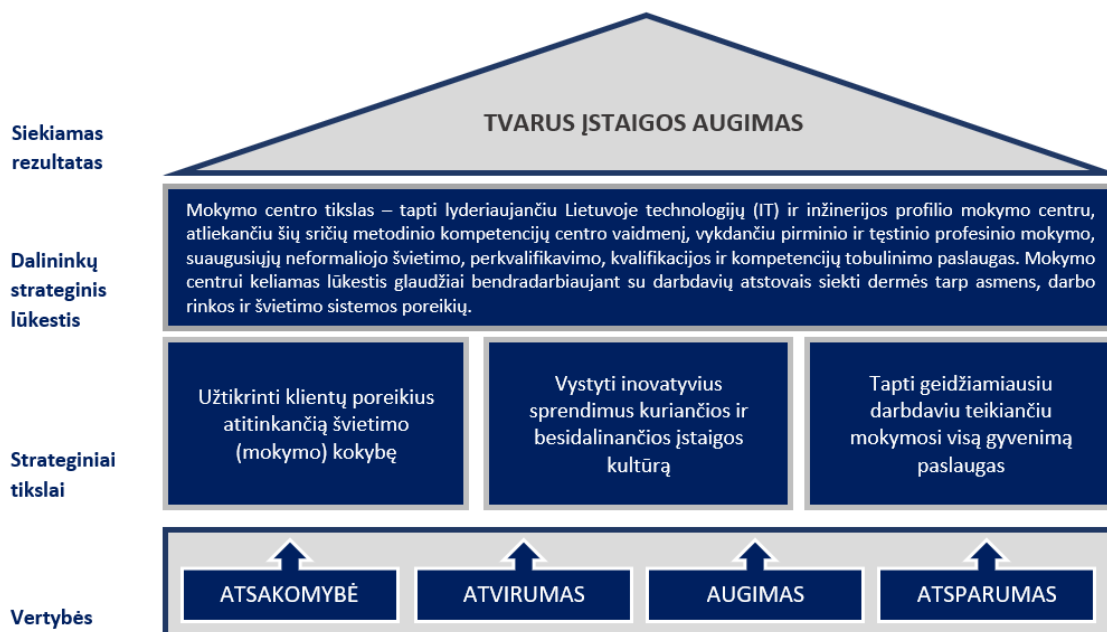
Siekiamas rezultatas

TVARUS ĮSTAIGOS AUGIMAS

Dalininkų strateginis lūkestis

Mokymo centro tikslas – tapti lyderiaujančiu Lietuvoje technologijų (IT) ir inžinerijos profilio mokymo centru, atliekančiu šių sričių metodinio kompetencijų centro vaidmenį, vykdančiu pirminio ir tęstinio profesinio mokymo, suaugusiųjų neformaliojo švietimo, perkvalifikavimo, kvalifikacijos ir kompetencijų tobulinimo paslaugas. Mokymo centrui keliamas lūkestis glaudžiai bendradarbiaujant su darbdavių atstovais siekti dermės tarp asmens, darbo rinkos ir švietimo sistemos poreikių.

Strateginiai tikslai

Užtikrinti klientų poreikius atitinkančią švietimo (mokymo) kokybę

Vystyti inovatyvius sprendimus kuriančios ir besidalinančios įstaigos kultūrą

Tapti geidžiamiausiu darbdaviu teikiančiu mokymosi visą gyvenimą paslaugas

Vertybės

ATSAKOMYBĖ

ATVIRUMAS

AUGIMAS

ATSPARUMAS